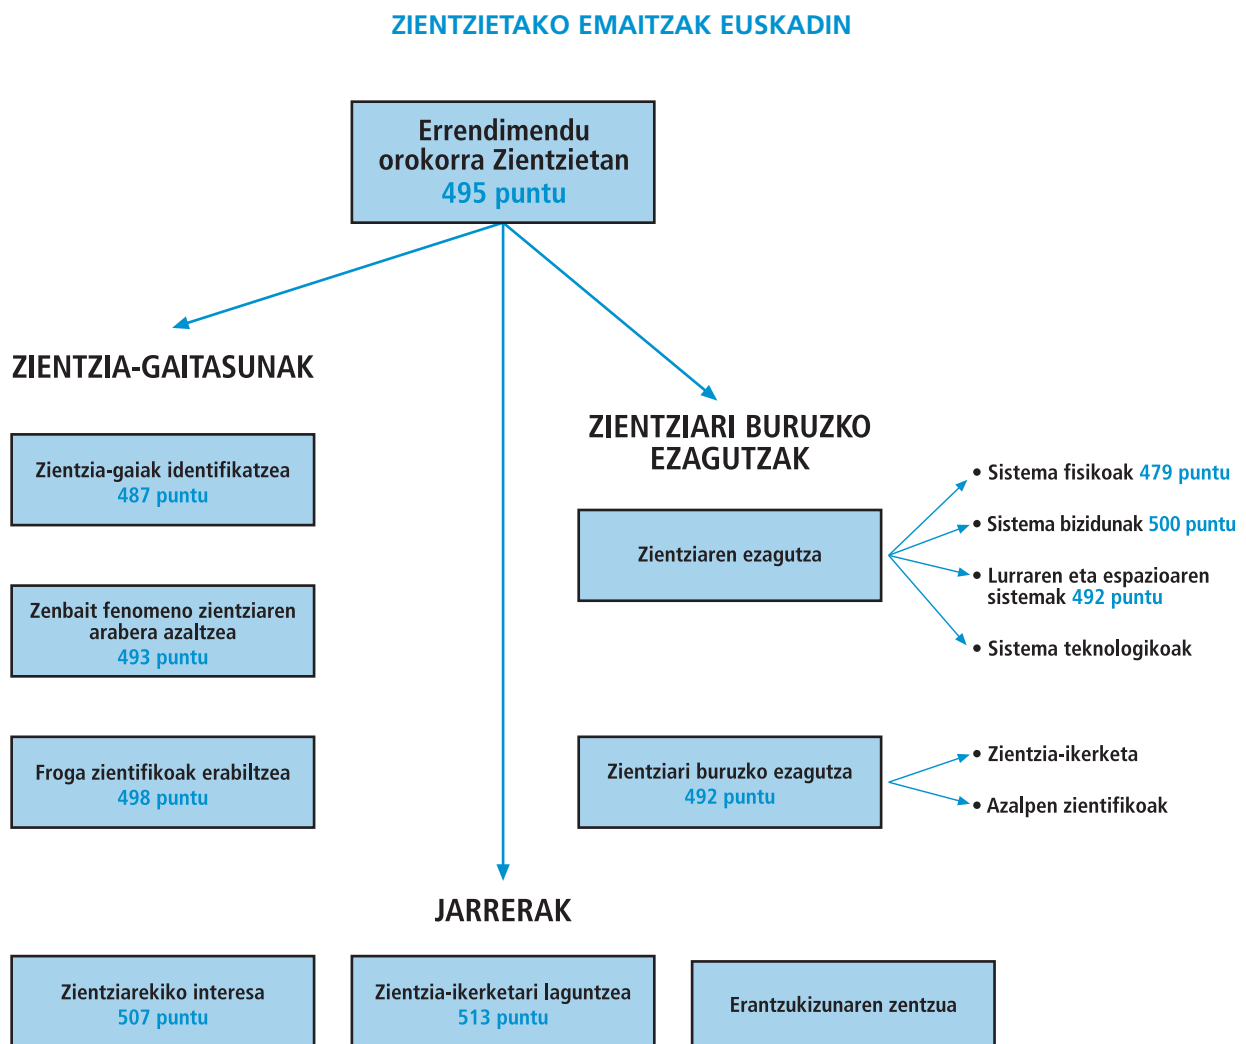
ZIENTZIETAKO EMAITZAK EUSKADIN

Errendimendu orokorra Zientzietan
495 puntu

ZIENTZIA-GAITASUNAK

Zientzia-gaiak identifikatzea
487 puntu

Zenbait fenomeno zientziaren arabera azaltzea
493 puntu

Froga zientifikoak erabiltzea
498 puntu

ZIENTZIARI BURUZKO EZAGUTZAK

Zientziaren ezagutza

• Sistema fisikoak 479 puntu
• Sistema bizidunak 500 puntu
• Lurraren eta espazioaren sistemak 492 puntu
• Sistema teknologikoak

Zientziari buruzko ezagutza
492 puntu

• Zientzia-ikerketa
• Azalpen zientifikoak

JARRERAK

Zientziarekiko interesa
507 puntu

Zientzia-ikerketari laguntzea
513 puntu

Erantzukizunaren zentzua